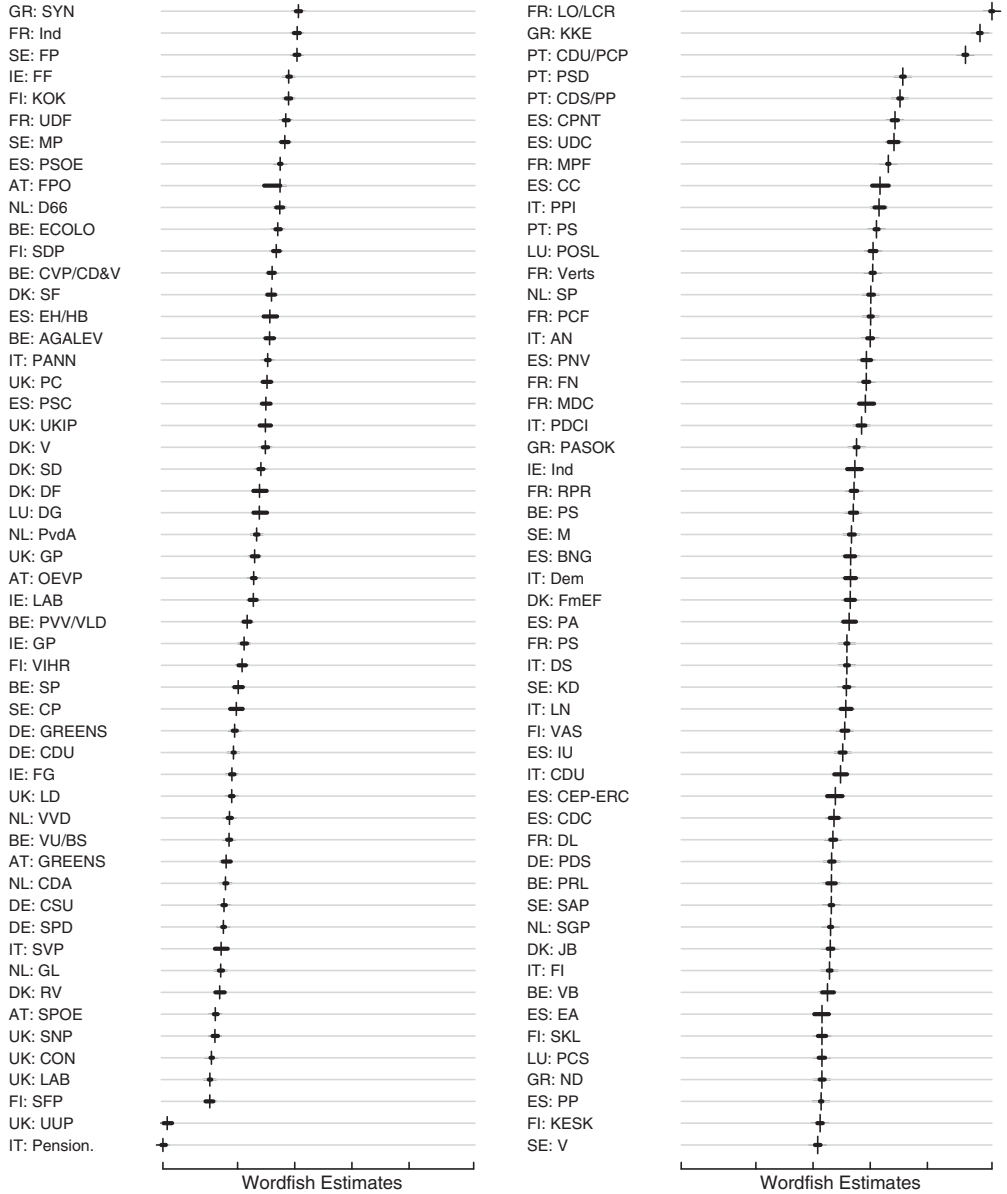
GR: SYN
FR: Ind
SE: FP
IE: FF
FI: KOK
FR: UDF
SE: MP
ES: PSOE
AT: FPO
NL: D66
BE: ECOLO
FI: SDP
BE: CVP/CD&V
DK: SF
ES: EH/HB
BE: AGALEV
IT: PANN
UK: PC
ES: PSC
UK: UKIP
DK: V
DK: SD
DK: DF
LU: DG
NL: PvdA
UK: GP
AT: OEVP
IE: LAB
BE: PVV/VLD
IE: GP
FI: VIHR
BE: SP
SE: CP
DE: GREENS
DE: CDU
IE: FG
UK: LD
NL: VVD
BE: VU/BS
AT: GREENS
NL: CDA
DE: CSU
DE: SPD
IT: SVP
NL: GL
DK: RV
AT: SPOE
UK: SNP
UK: CON
UK: LAB
FI: SFP
UK: UUP
IT: Pension.

Wordfish Estimates

FR: LO/LCR
GR: KKE
PT: CDU/PCP
PT: PSD
PT: CDS/PP
ES: CPNT
ES: UDC
FR: MPF
ES: CC
IT: PPI
PT: PS
LU: POSL
FR: Verts
NL: SP
FR: PCF
IT: AN
ES: PNV
FR: FN
FR: MDC
IT: PDCI
GR: PASOK
IE: Ind
FR: RPR
BE: PS
SE: M
ES: BNG
IT: Dem
DK: FmEF
ES: PA
FR: PS
IT: DS
SE: KD
IT: LN
FI: VAS
ES: IU
IT: CDU
ES: CEP-ERC
ES: CDC
FR: DL
DE: PDS
BE: PRL
SE: SAP
NL: SGP
DK: JB
IT: FI
BE: VB
ES: EA
FI: SKL
LU: PCS
GR: ND
ES: PP
FI: KESK
SE: V

Wordfish Estimates